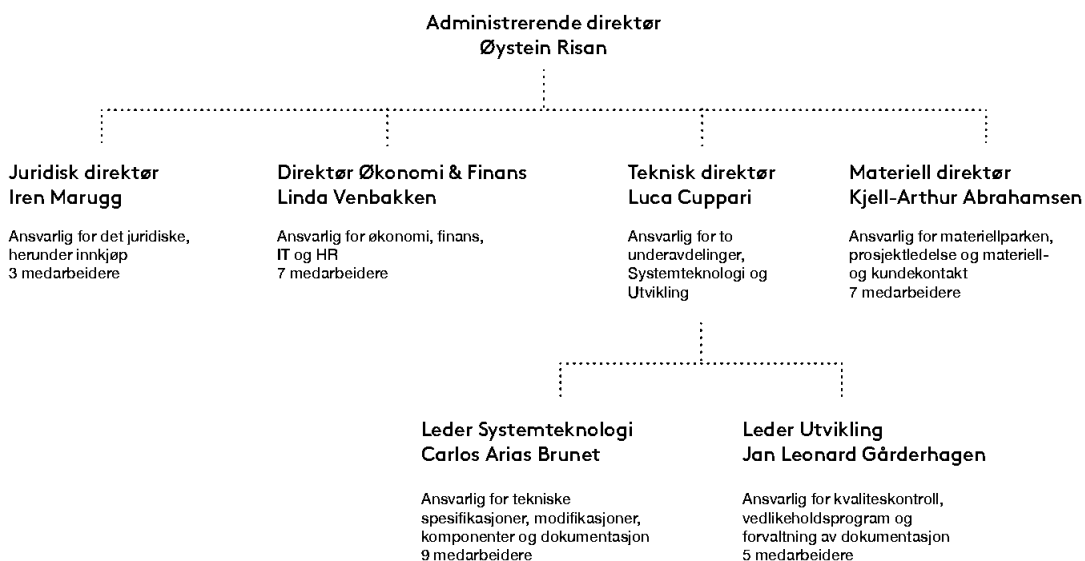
Administrerende direktør
Øystein Risan

Juridisk direktør
Iren Marugg

Ansvarlig for det juridiske, herunder innkjøp
3 medarbeidere

Direktør Økonomi & Finans
Linda Venbakken

Ansvarlig for økonomi, finans, IT og HR
7 medarbeidere

Teknisk direktør
Luca Cuppari

Ansvarlig for to underavdelinger, Systemteknologi og Utvikling

Materiell direktør
Kjell-Arthur Abrahamsen

Ansvarlig for materiellparken, prosjektledelse og materiell- og kundekontakt
7 medarbeidere

Leder Systemteknologi
Carlos Arias Brunet

Ansvarlig for tekniske spesifikasjoner, modifikasjoner, komponenter og dokumentasjon
9 medarbeidere

Leder Utvikling
Jan Leonard Gårderhagen

Ansvarlig for kvaliteskontroll, vedlikeholdsprogram og forvaltning av dokumentasjon
5 medarbeidere